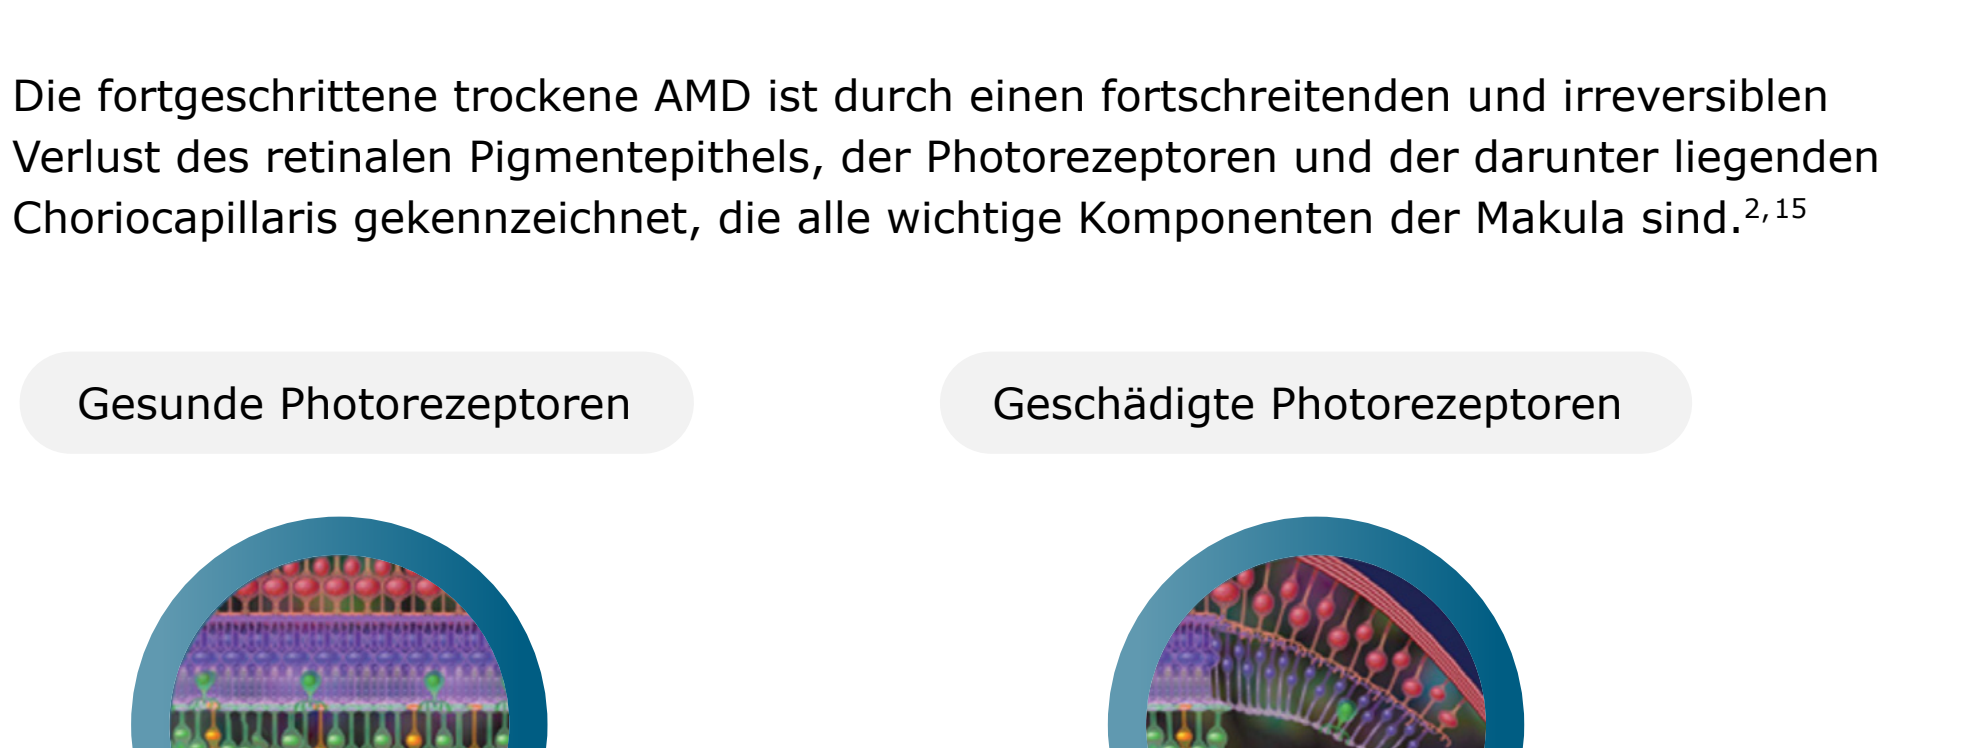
Die fortgeschrittene trockene AMD ist durch einen fortschreitenden und irreversiblen Verlust des retinalen Pigmentepithels, der Photorezeptoren und der darunter liegenden Choriocapillaris gekennzeichnet, die alle wichtige Komponenten der Makula sind.$^{2,15}$

Gesunde Photorezeptoren

Geschädigte Photorezeptoren